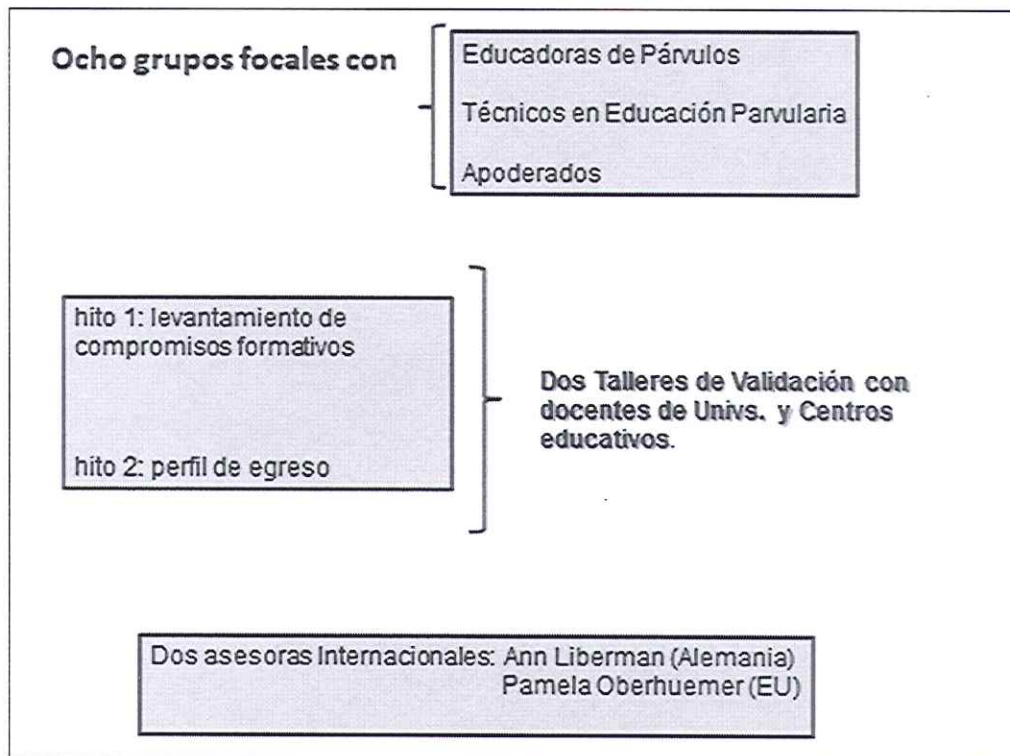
Ocho grupos focales con

Educadoras de Párvulos

Técnicos en Educación Parvularia

Apoderados

hito 1: levantamiento de compromisos formativos

hito 2: perfil de egreso

Dos Talleres de Validación con docentes de Univs. y Centros educativos.

Dos asesoras Internacionales: Ann Liberman (Alemania)
Pamela Oberhuemer (EU)